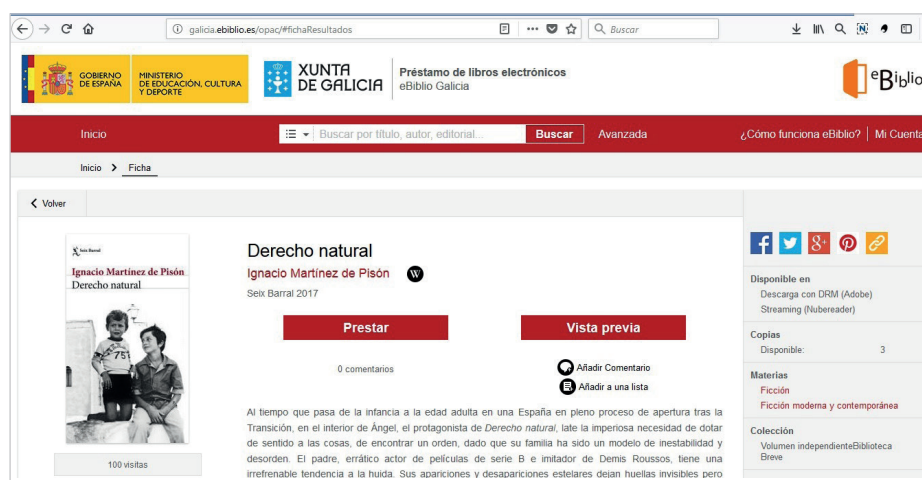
galicia.ebiblio.es/opac/#fichaResultados

Buscar

GOBIERNO DE ESPAÑA MINISTERIO DE EDUCACIÓN, CULTURA Y DEPORTE

XUNTA DE GALICIA

Préstamo de libros electrónicos
eBiblio Galicia

eBiblio

Inicio

Buscar por título, autor, editorial...

Buscar

Avanzada

¿Cómo funciona eBiblio?

Mi Cuenta

Inicio > Ficha

Volver

Seix Barral
Ignacio Martínez de Pisón
Derecho natural

100 visitas

Derecho natural

Ignacio Martínez de Pisón

Seix Barral 2017

Prestar

Vista previa

0 comentarios

Añadir Comentario

Añadir a una lista

Al tiempo que pasa de la infancia a la edad adulta en una España en pleno proceso de apertura tras la Transición, en el interior de Ángel, el protagonista de *Derecho natural*, late la imperiosa necesidad de dotar de sentido a las cosas, de encontrar un orden, dado que su familia ha sido un modelo de inestabilidad y desorden. El padre, errático actor de películas de serie B e imitador de Demis Roussos, tiene una irrefrenable tendencia a la huida. Sus apariciones y desapariciones estelares dejan huellas invisibles pero

Disponible en
Descarga con DRM (Adobe)
Streaming (Nubereader)

Copias
Disponible: 3

Materias
Ficción
Ficción moderna y contemporánea

Colección
Volumen independienteBiblioteca Breve